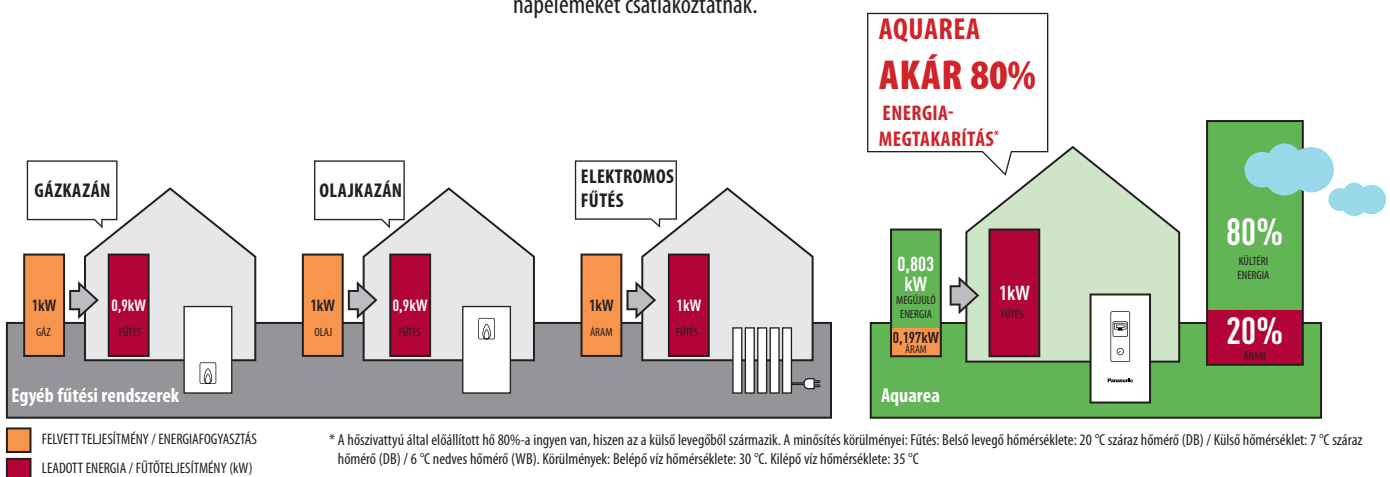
napelemeket csatlakoztatnak.

AQUAREA
AKÁR 80%
ENERGIA-MEGTAKARÍTÁS*

GÁZKAZÁN

1kW
GÁZ

0,9kW
FŰTÉS

OLAJKAZÁN

1kW
OLAJ

0,9kW
FŰTÉS

ELEKTROMOS FŰTÉS

1kW
ÁRAM

1kW
FŰTÉS

Egyéb fűtési rendszerek

0,803 kW
MEGÚJULÓ ENERGIA

0,197kW
ÁRAM

1kW
FŰTÉS

80%
KÜLTÉRI ENERGIA

20%
ÁRAM

Panasonic

Aquarea

FELVETT TELJESÍTMÉNY / ENERGIAFOGYASZTÁS
LEADOTT ENERGIA / FŰTŐTELJESÍTMÉNY (kW)

* A hőszivattyú által előállított hő 80%-a ingyen van, hiszen az a külső levegőből származik. A minősítés körülményei: Fűtés: Belső levegő hőmérséklete: 20 °C száraz hőmérő (DB) / Külső hőmérséklet: 7 °C száraz hőmérő (DB) / 6 °C nedves hőmérő (WB). Körülmények: Belépő víz hőmérséklete: 30 °C. Kilépő víz hőmérséklete: 35 °C